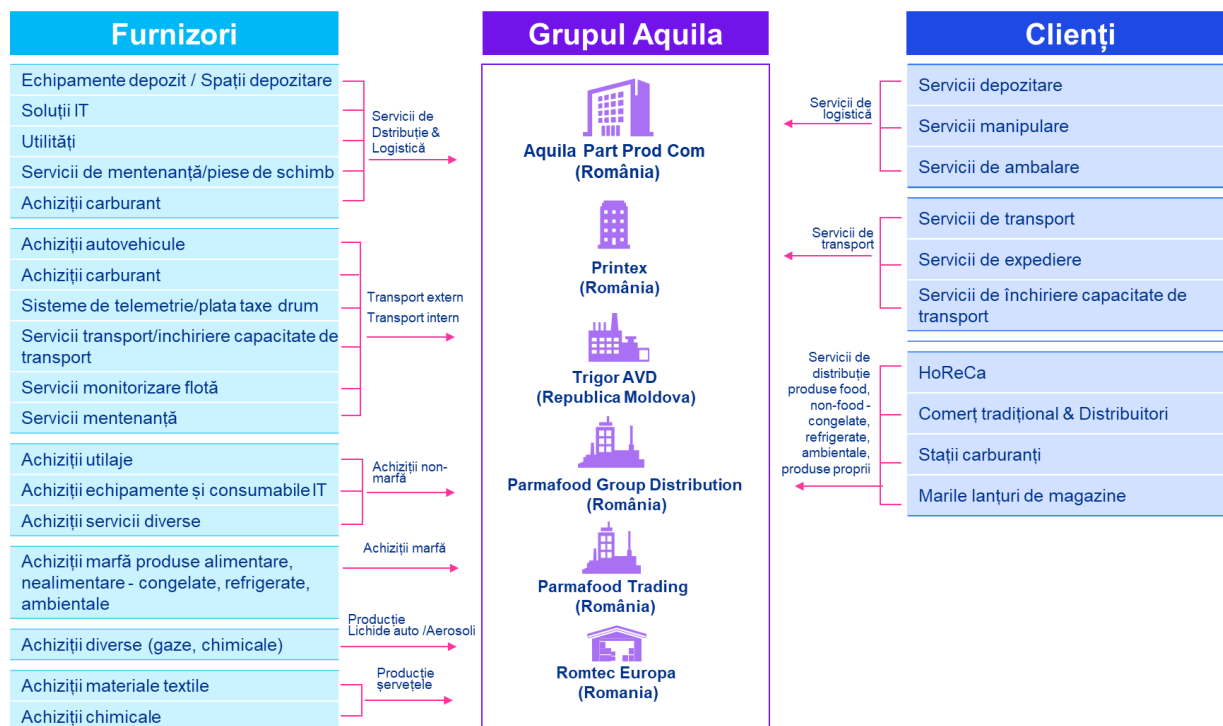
Furnizori

Echipamente depozit / Spații depozitare
Soluții IT
Utilități
Servicii de mentenanță/piese de schimb
Achiziții carburant

Servicii de Dstribuție & Logistică

Achiziții autovehicule
Achiziții carburant
Sisteme de telemetrie/plata taxe drum
Servicii transport/inchiriere capacitate de transport
Servicii monitorizare flotă
Servicii mentenanță

Transport extern
Transport intern

Achiziții utilaje
Achiziții echipamente și consumabile IT
Achiziții servicii diverse

Achiziții non-marfă

Achiziții marfă produse alimentare, nealimentare - congelate, refrigerate, ambientale

Achiziții marfă

Achiziții diverse (gaze, chimicale)

Producție
Lichide auto /Aerosoli

Achiziții materiale textile
Achiziții chimicale

Producție șervețele

Grupul Aquila

Aquila Part Prod Com (România)

Printex (România)

Trigor AVD (Republica Moldova)

Parmafood Group Distribution (România)

Parmafood Trading (România)

Romtec Europa (Romania)

Clienți

Servicii de logistică

Servicii depozitare
Servicii manipulare
Servicii de ambalare

Servicii de transport

Servicii de transport
Servicii de expediere
Servicii de închiriere capacitate de transport

Servicii de distribuție produse food, non-food - congelate, refrigerate, ambientale, produse proprii

HoReCa
Comerț tradițional & Distribuitori
Stații carburanți
Marile lanțuri de magazine